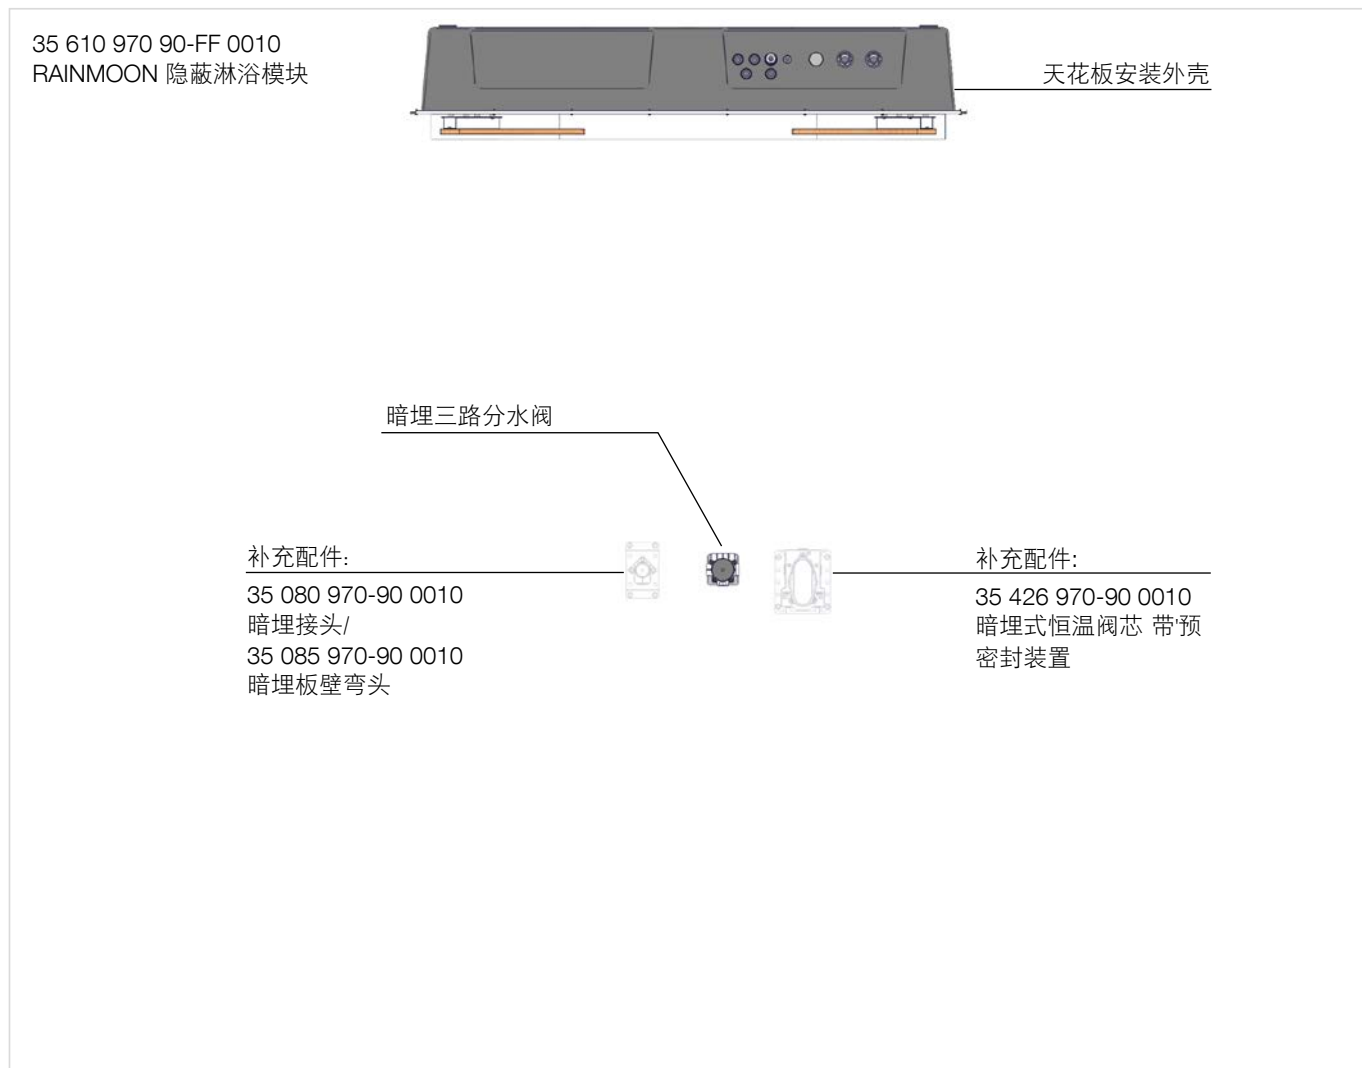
35 610 970 90-FF 0010
RAINMOON 隐蔽淋浴模块

天花板安装外壳

暗埋三路分水阀

补充配件:

35 080 970-90 0010
暗埋接头/
35 085 970-90 0010
暗埋板壁弯头

补充配件:

35 426 970-90 0010
暗埋式恒温阀芯 带预
密封装置